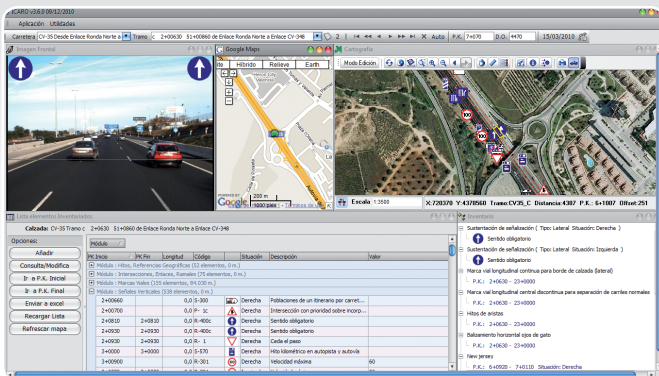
iCARO v3.6.0 09/12/2010

Aplicación Utilidades

Carretera CV-35 Desde Enlace Ronda Norte a Tramo 2+00630 S1+00860 de Enlace Ronda Norte a Enlace CV-348 2 Auto P.K. 7+070 D.O. 4470 15/03/2010

Imagen Frontal

Google Maps

Híbrido Relieve Earth

200 m
1000 pies

Cartografía

Modo Edición

Escala 1:3500 X:720370 Y:4378560 Tramo:CV35_C Distancia:4307 P.K.: 6+1007 Offset:251

Lista elementos inventariados

Calzada: CV-35 Tramo C 2+0630 S1+0860 de Enlace Ronda Norte a Enlace CV-348

Opciones:

Añadir
Consulta/Modifica
Ir a P.K. Inicial
Ir a P.K. Final
Enviar a excel
Recargar Lista
Refrescar mapa

Módulo

| PK Inicio | PK Fin | Longitud | Código | | Situación | Descripción | Valor |
|---|---|---|---|---|---|---|---|
| Módulo : Hitos, Referencias Geográficas (51 elementos, 0 m.) | | | | | | | |
| Módulo : Intersecciones, Enlaces, Ramales (75 elementos, 0 m.) | | | | | | | |
| Módulo : Marcas Viales (155 elementos, 24.080 m.) | | | | | | | |
| Módulo : Señales Verticales (138 elementos, 0 m.) | | | | | | | |
| 2+00600 | | 0,0 | S-300 | | Derecha | Poblaciones de un itinerario por carret... | |
| 2+00700 | | 0,0 | R- 1c | | Derecha | Intersección con prioridad sobre incorp... | |
| 2+0810 | 2+0810 | 0,0 | R-400c | | Derecha | Sentido obligatorio | |
| 2+0930 | 2+0930 | 0,0 | R-400c | | Derecha | Sentido obligatorio | |
| 2+0930 | 2+0930 | 0,0 | R- 1 | | Derecha | Ceda el paso | |
| 3+0000 | 3+0000 | 0,0 | S-570 | | Derecha | Hito kilométrico en autopista y autovía | |
| 3+00900 | | 0,0 | R-301 | | Derecha | Velocidad máxima | 60 |

Inventario

Sustentación de señalización ( Tipo: Lateral Situación: Derecha )
Sentido obligatorio
Sustentación de señalización ( Tipo: Lateral Situación: Izquierda )
Sentido obligatorio
Marca vial longitudinal continua para borde de calzada (lateral)
P.K.: 2+0630 - 23+0000
Marca vial longitudinal central discontinua para separación de carriles normales
P.K.: 2+0630 - 23+0000
Hitos de aristas
P.K.: 2+0630 - 23+0000
Balizamiento horizontal ojos de gato
P.K.: 2+0630 - 23+0000
New jersey
P.K.: 6+0920 - 7+0110 Situación: Derecha